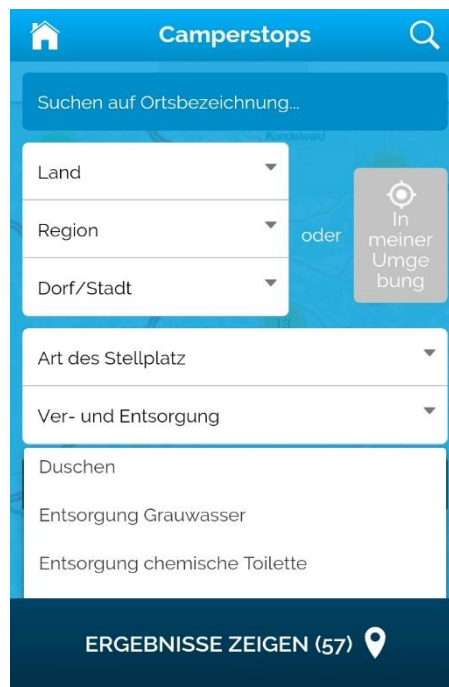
Camperstops

Suchen auf Ortsbezeichnung...

Kondelwald

Land

Region

Dorf/Stadt

oder

In meiner Umgebung

Art des Stellplatz

Ver- und Entsorgung

Duschen

Entsorgung Grauwasser

Entsorgung chemische Toilette

ERGEBNISSE ZEIGEN (57)